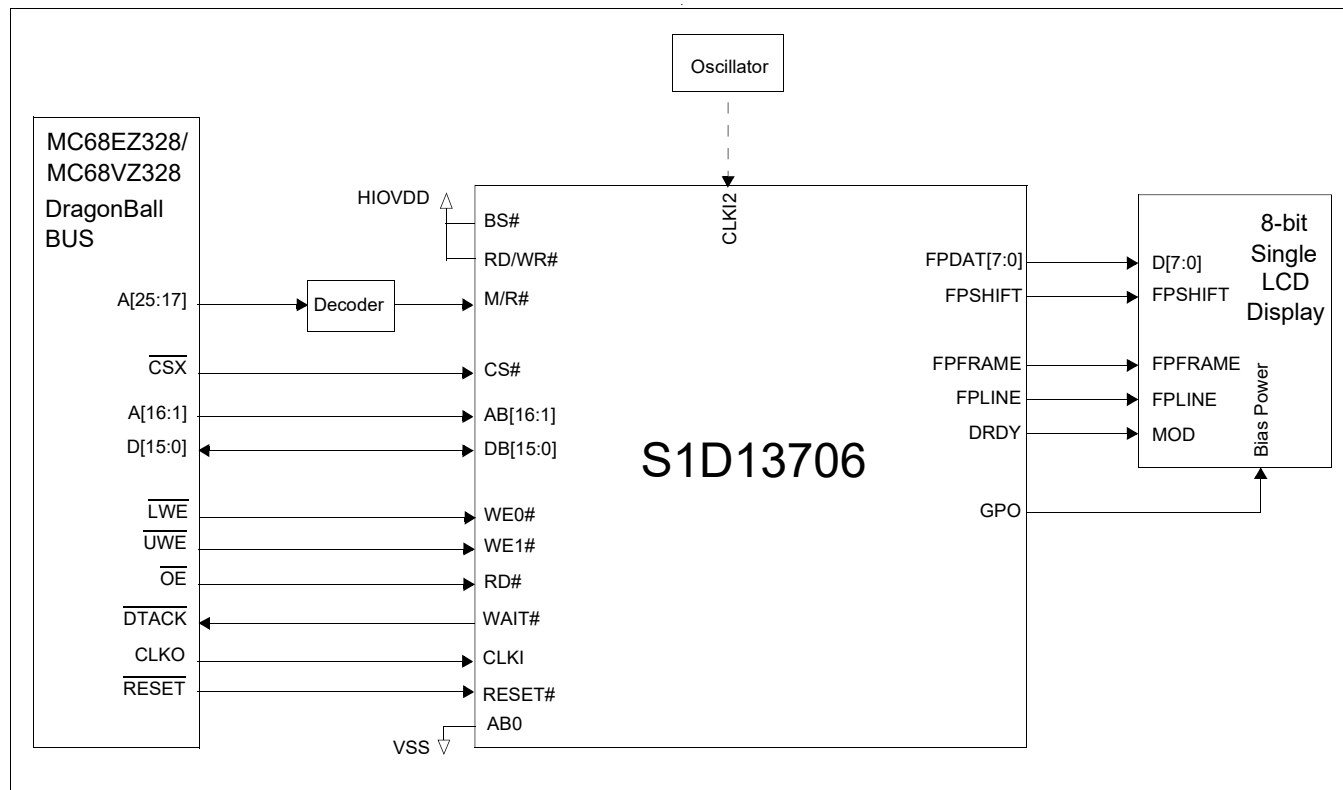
Oscillator

MC68EZ328/
MC68VZ328
DragonBall
BUS

A[25:17]
$\overline{CSX}$
A[16:1]
D[15:0]
$\overline{LWE}$
$\overline{UWE}$
$\overline{OE}$
$\overline{DTACK}$
CLKO
$\overline{RESET}$

Decoder

HIOVDD
BS#
RD/WR#
M/R#
CS#
AB[16:1]
DB[15:0]
WE0#
WE1#
RD#
WAIT#
CLKI
RESET#
AB0
VSS

CLKI2

S1D13706

FPDAT[7:0]
FPSHIFT
FPFRAME
FPLINE
DRDY
GPO

8-bit
Single
LCD
Display

D[7:0]
FPSHIFT
FPFRAME
FPLINE
MOD
Bias Power